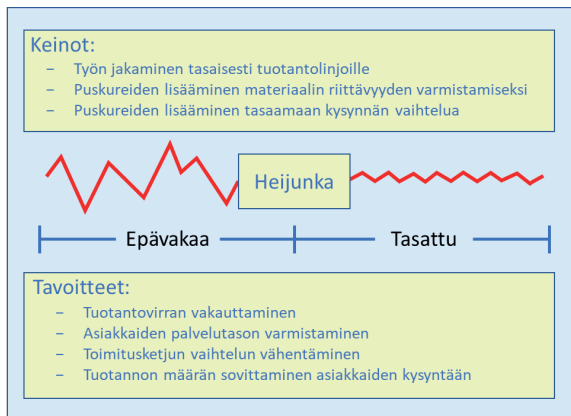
Keinot:
– Työn jakaminen tasaisesti tuotantolinjoille
– Puskureiden lisääminen materiaalin riittävyyden varmistamiseksi
– Puskureiden lisääminen tasaamaan kysynnän vaihtelua

Heijunka

Epävakaa

Tasattu

Tavoitteet:
– Tuotantovirran vakauttaminen
– Asiakkaiden palvelutason varmistaminen
– Toimitusketjun vaihtelun vähentäminen
– Tuotannon määrän sovittaminen asiakkaiden kysyntään